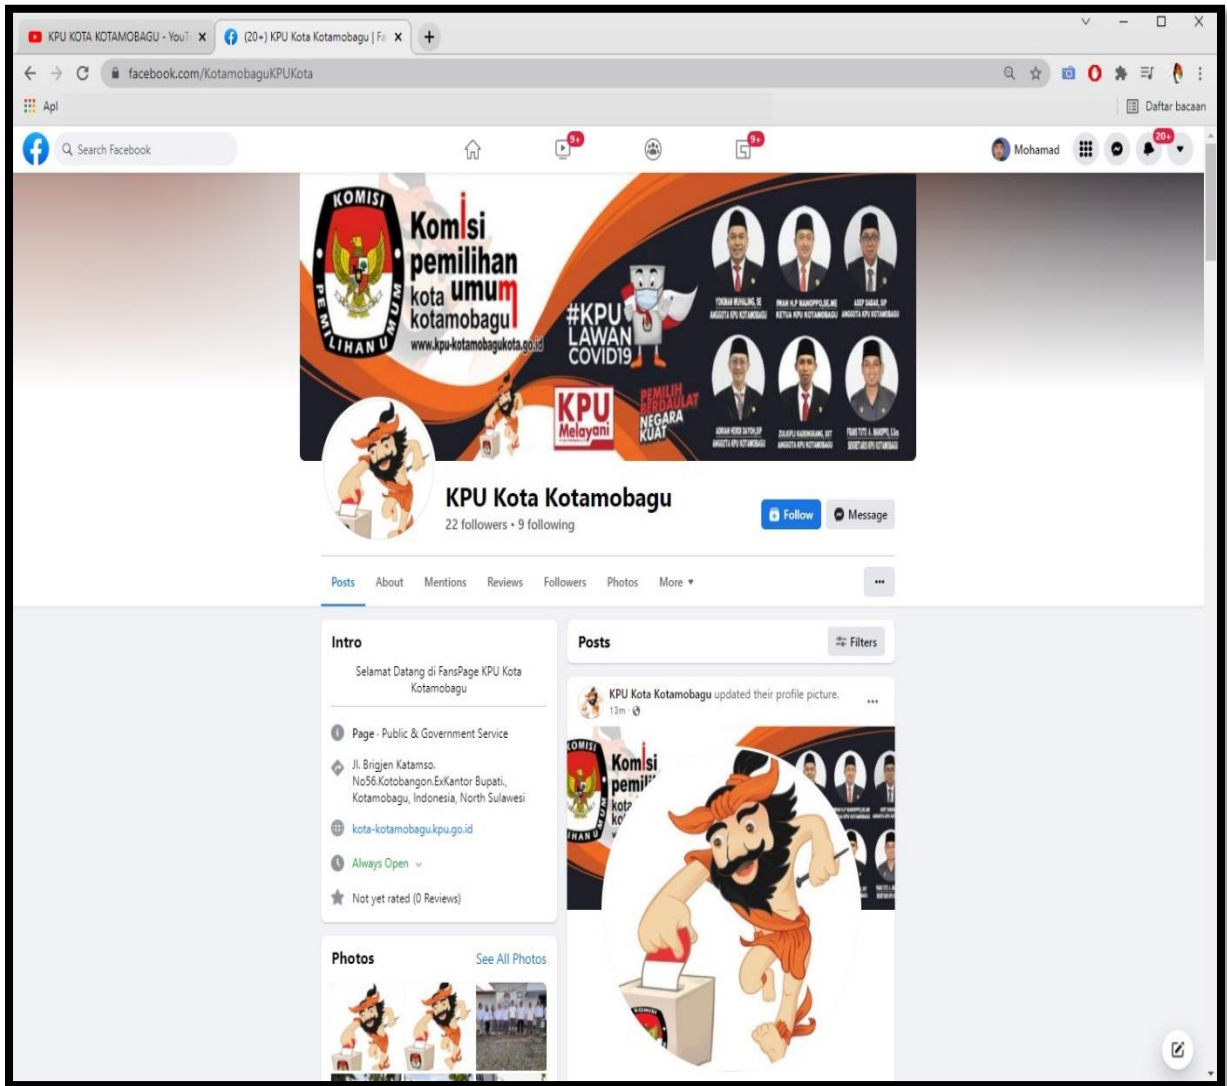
KPU KOTA KOTAMOBAGU - YouT
(20+) KPU Kota Kotamobagu | Fa
facebook.com/KotamobaguKPUKota
Apl
Daftar bacaan
Search Facebook
9+
9+
Mohamad
20+

KOMISI PEMILIHAN UMUM
Komisi pemilihan kota umum kotamobagu
www.kpu-kotamobagukota.go.id
#KPU LAWAN COVID19
KPU Melayani
PEMILIH BERDAULAT NEGARA KUAT
YOKRAN MUHALING, SE ANGGOTA KPU KOTAMOBAGU
IMAN H.P MANOPPO,SE,ME KETUA KPU KOTAMOBAGU
ASEP SABAR, SIP ANGGOTA KPU KOTAMOBAGU
ADRIAN HERDI DAYOH,SIP ANGGOTA KPU KOTAMOBAGU
ZULKIFLI KADENGKANG, SST ANGGOTA KPU KOTAMOBAGU
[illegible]

KPU Kota Kotamobagu
22 followers • 9 following
Follow
Message

Posts About Mentions Reviews Followers Photos More

Intro
Selamat Datang di FansPage KPU Kota Kotamobagu
Page · Public & Government Service
Jl. Brigjen Katamso. No56.Kotobangon.ExKantor Bupati., Kotamobagu, Indonesia, North Sulawesi
kota-kotamobagu.kpu.go.id
Always Open
Not yet rated (0 Reviews)

Photos
See All Photos

Posts
Filters
KPU Kota Kotamobagu updated their profile picture.
13m ·